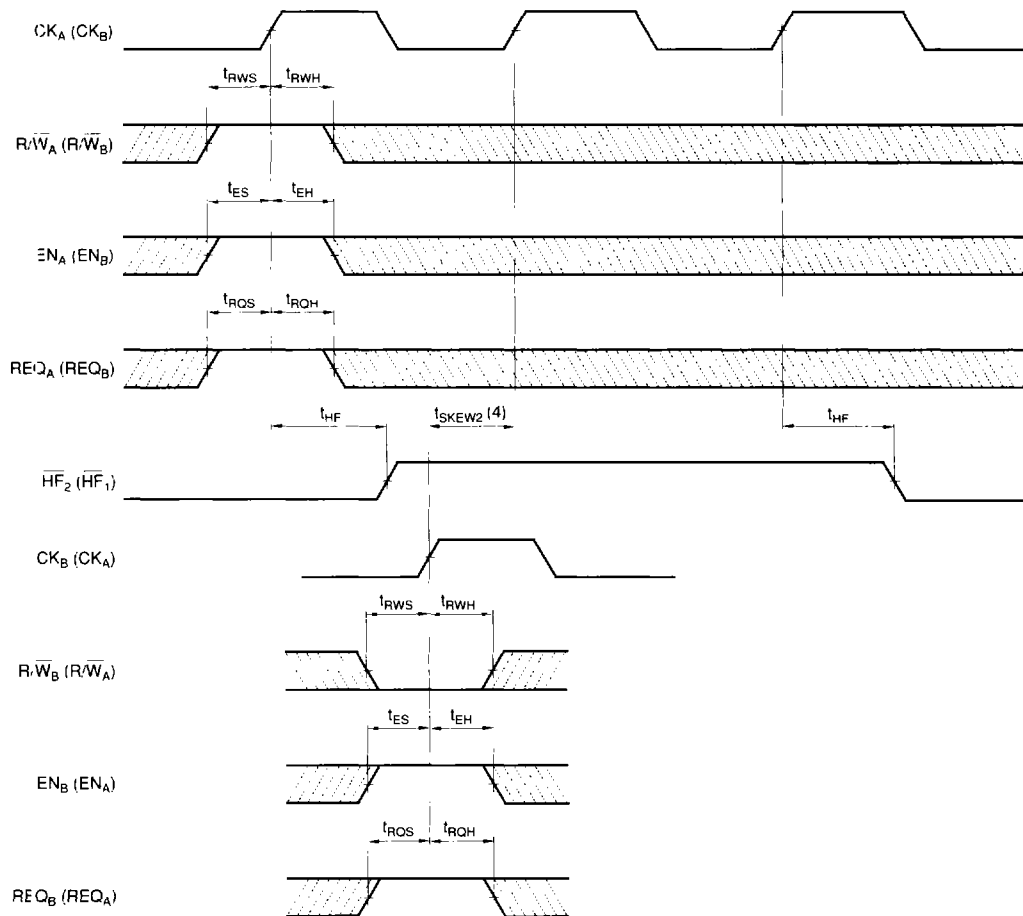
$CK_A$ ($CK_B$)

$t_{RWS}$ $t_{RWH}$

$R/\overline{W}_A$ ($R/\overline{W}_B$)

$t_{ES}$ $t_{EH}$

$EN_A$ ($EN_B$)

$t_{RQS}$ $t_{RQH}$

$REQ_A$ ($REQ_B$)

$t_{HF}$ $t_{SKEW2}$ (4) $t_{HF}$

$\overline{HF}_2$ ($\overline{HF}_1$)

$CK_B$ ($CK_A$)

$t_{RWS}$ $t_{RWH}$

$R/\overline{W}_B$ ($R/\overline{W}_A$)

$t_{ES}$ $t_{EH}$

$EN_B$ ($EN_A$)

$t_{RQS}$ $t_{RQH}$

$REQ_B$ ($REQ_A$)